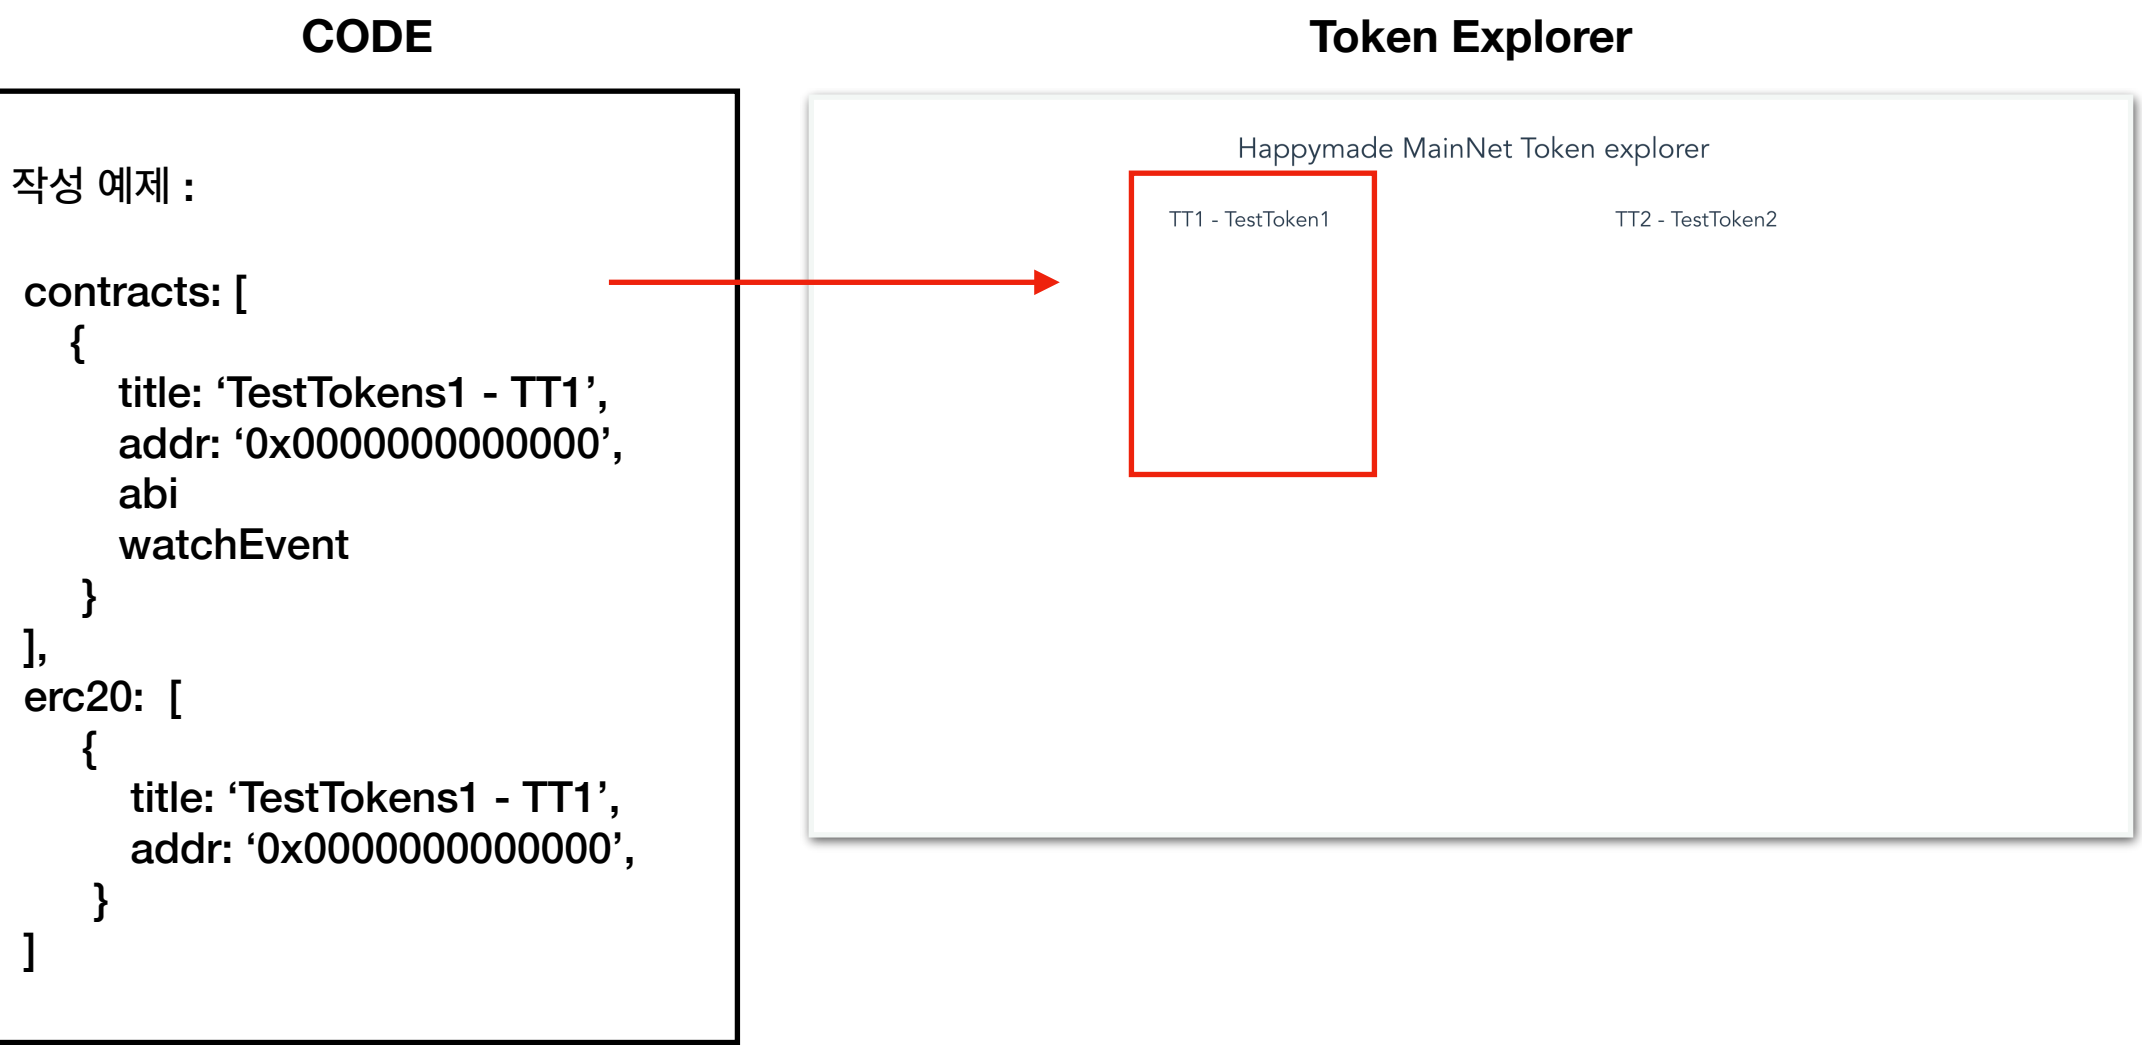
CODE

작성 예제 :

contracts: [
{
title: ‘TestTokens1 - TT1’,
addr: ‘0x0000000000000’,
abi
watchEvent
}
],
erc20: [
{
title: ‘TestTokens1 - TT1’,
addr: ‘0x0000000000000’,
}
]

Token Explorer

Happymade MainNet Token explorer

TT1 - TestToken1

TT2 - TestToken2